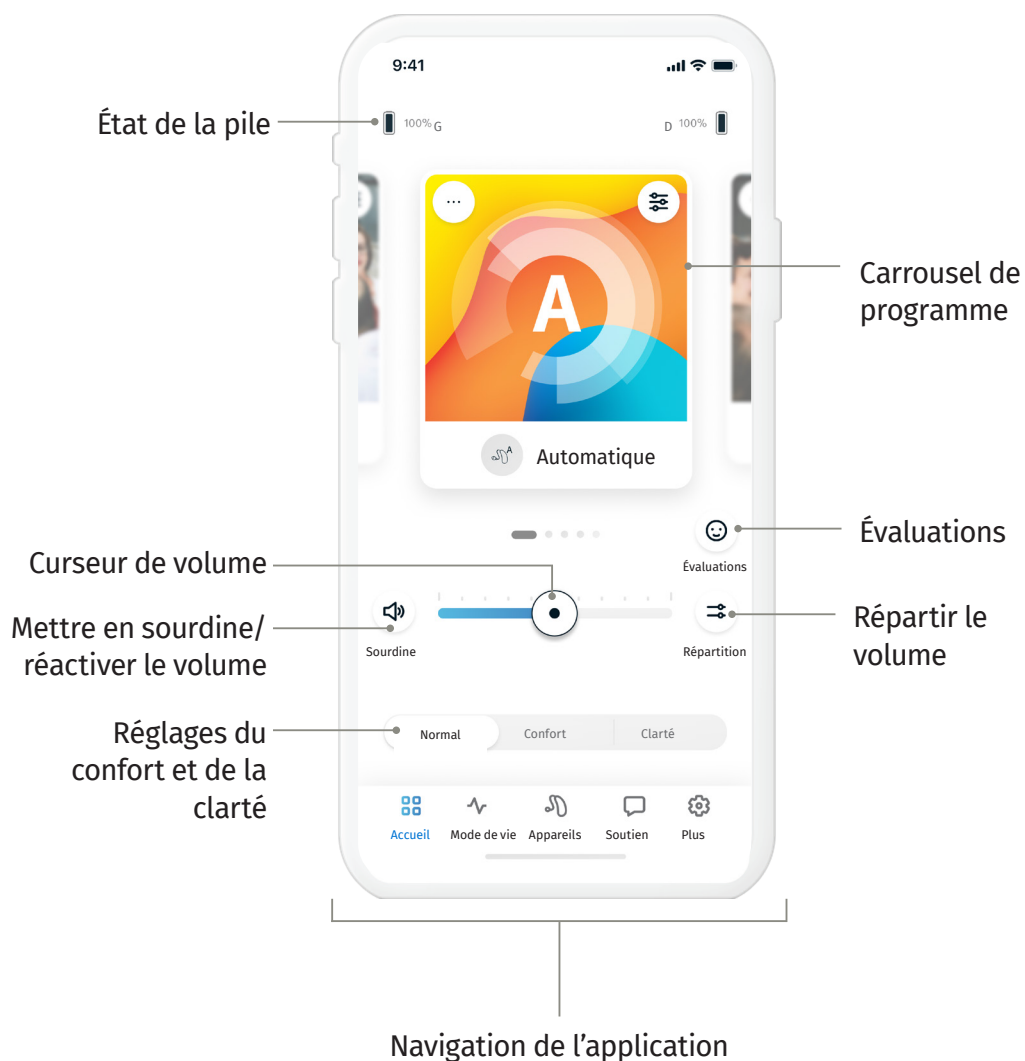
9:41

État de la pile

100% G

D 100%

···

A

Carrousel de programme

Automatique

Évaluations

Évaluations

Curseur de volume

Mettre en sourdine/ réactiver le volume

Sourdine

Répartir le volume

Répartition

Réglages du confort et de la clarté

Normal

Confort

Clarté

Accueil

Mode de vie

Appareils

Soutien

Plus

Navigation de l’application